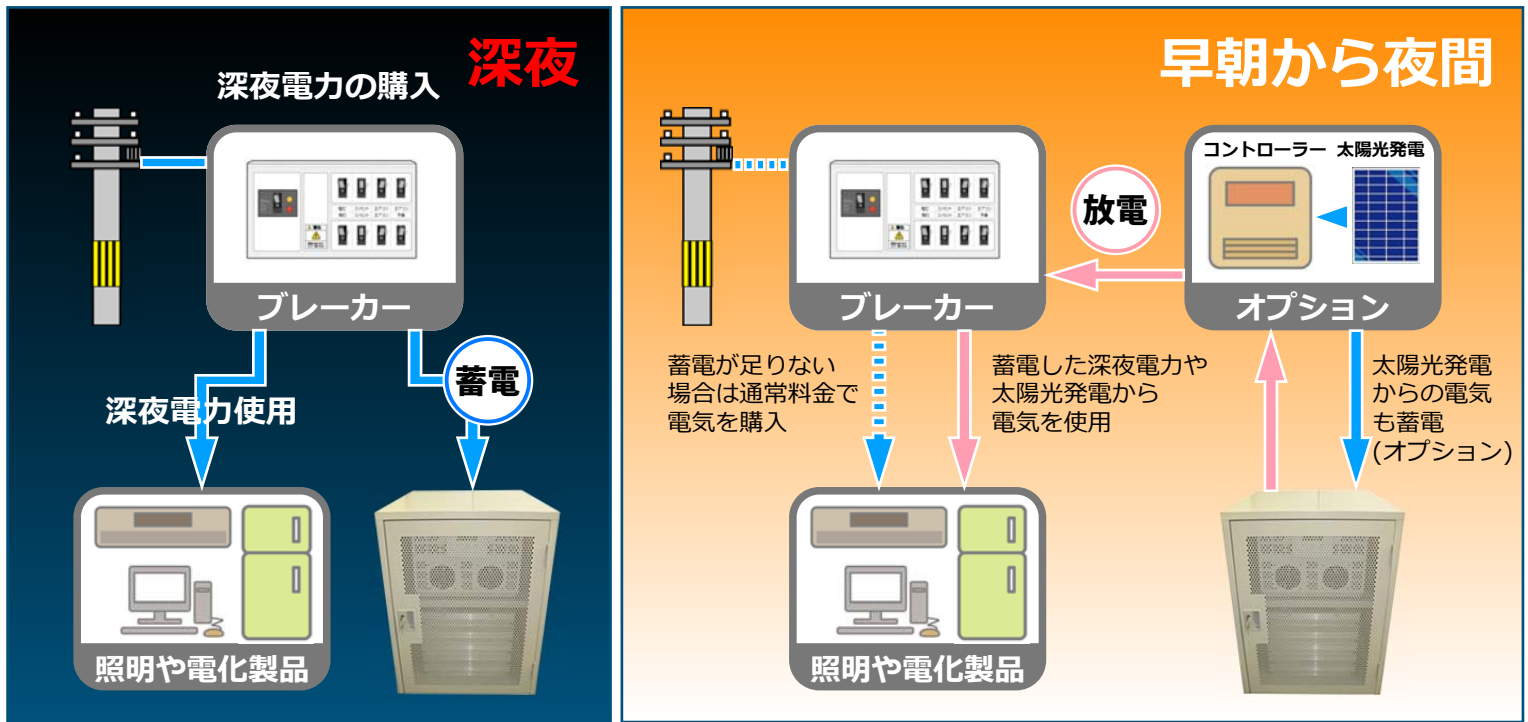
深夜

深夜電力の購入

ブレーカー

深夜電力使用

蓄電

照明や電化製品

早朝から夜間

コントローラー 太陽光発電

放電

ブレーカー

オプション

蓄電が足りない場合は通常料金で電気を購入

蓄電した深夜電力や太陽光発電から電気を使用

太陽光発電からの電気も蓄電(オプション)

照明や電化製品